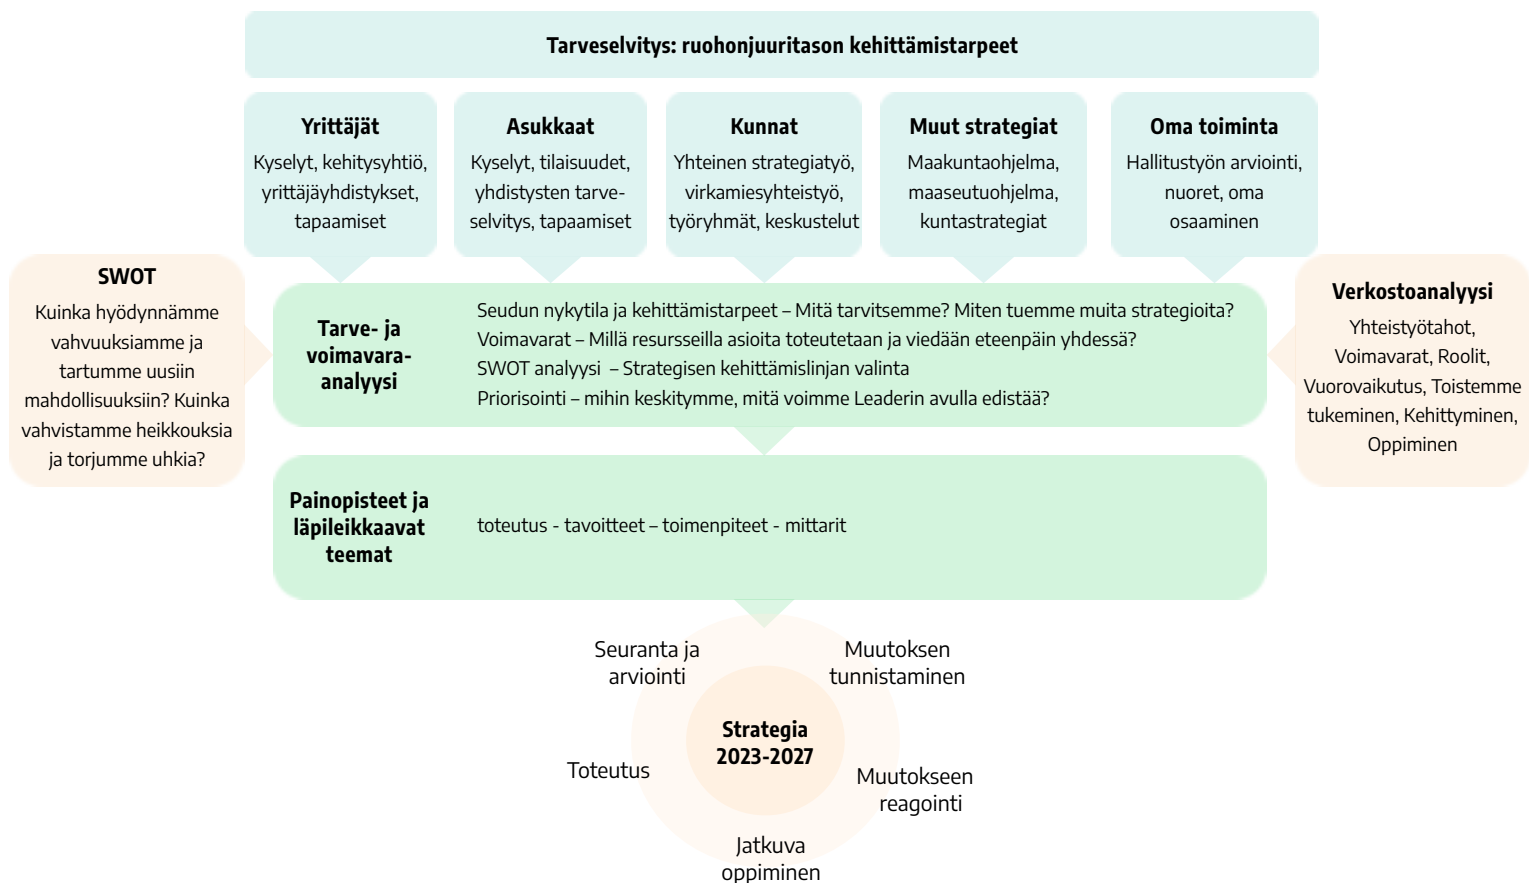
Tarveselvitys: ruohonjuuritason kehittämistarpeet

Yrittäjät
Kyselyt, kehitysyhtiö, yrittäjäyhdistykset, tapaamiset

Asukkaat
Kyselyt, tilaisuudet, yhdistysten tarveselvitys, tapaamiset

Kunnat
Yhteinen strategiatyö, virkamiesyhteistyö, työryhmät, keskustelut

Muut strategiat
Maakuntaohjelma, maaseutuohjelma, kuntastrategiat

Oma toiminta
Hallitustyön arviointi, nuoret, oma osaaminen

SWOT
Kuinka hyödynnämme vahvuuksiamme ja tartumme uusiin mahdollisuuksiin? Kuinka vahvistamme heikkouksia ja torjumme uhkia?

Tarve- ja voimavara-analyysi
Seudun nykytila ja kehittämistarpeet – Mitä tarvitsemme? Miten tuemme muita strategioita?
Voimavarat – Millä resursseilla asioita toteutetaan ja viedään eteenpäin yhdessä?
SWOT analyysi – Strategisen kehittämislinjan valinta
Priorisointi – mihin keskitymme, mitä voimme Leaderin avulla edistää?

Verkostoanalyysi
Yhteistyötahot, Voimavarat, Roolit, Vuorovaikutus, Toistemme tukeminen, Kehittyminen, Oppiminen

Painopisteet ja läpileikkaavat teemat
toteutus - tavoitteet – toimenpiteet - mittarit

Seuranta ja arviointi
Muutoksen tunnistaminen
Strategia 2023-2027
Toteutus
Muutokseen reagointi
Jatkuva oppiminen